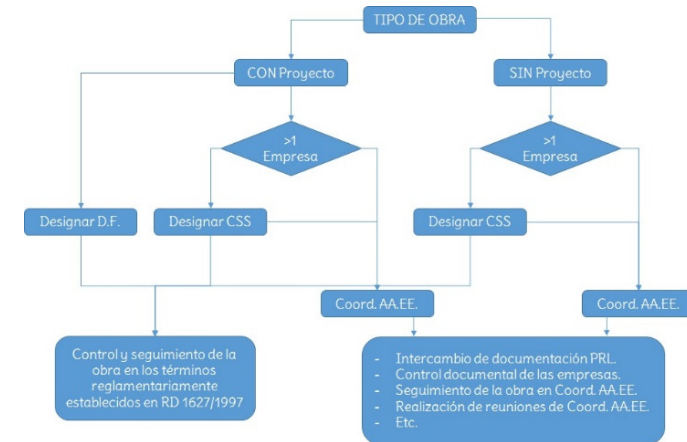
TIPO DE OBRA

CON Proyecto

SIN Proyecto

>1 Empresa

>1 Empresa

Designar D.F.

Designar CSS

Designar CSS

Coord. AA.EE.

Coord. AA.EE.

Control y seguimiento de la obra en los términos reglamentariamente establecidos en RD 1627/1997

- Intercambio de documentación PRL.
- Control documental de las empresas.
- Seguimiento de la obra en Coord. AA.EE.
- Realización de reuniones de Coord. AA.EE.
- Etc.